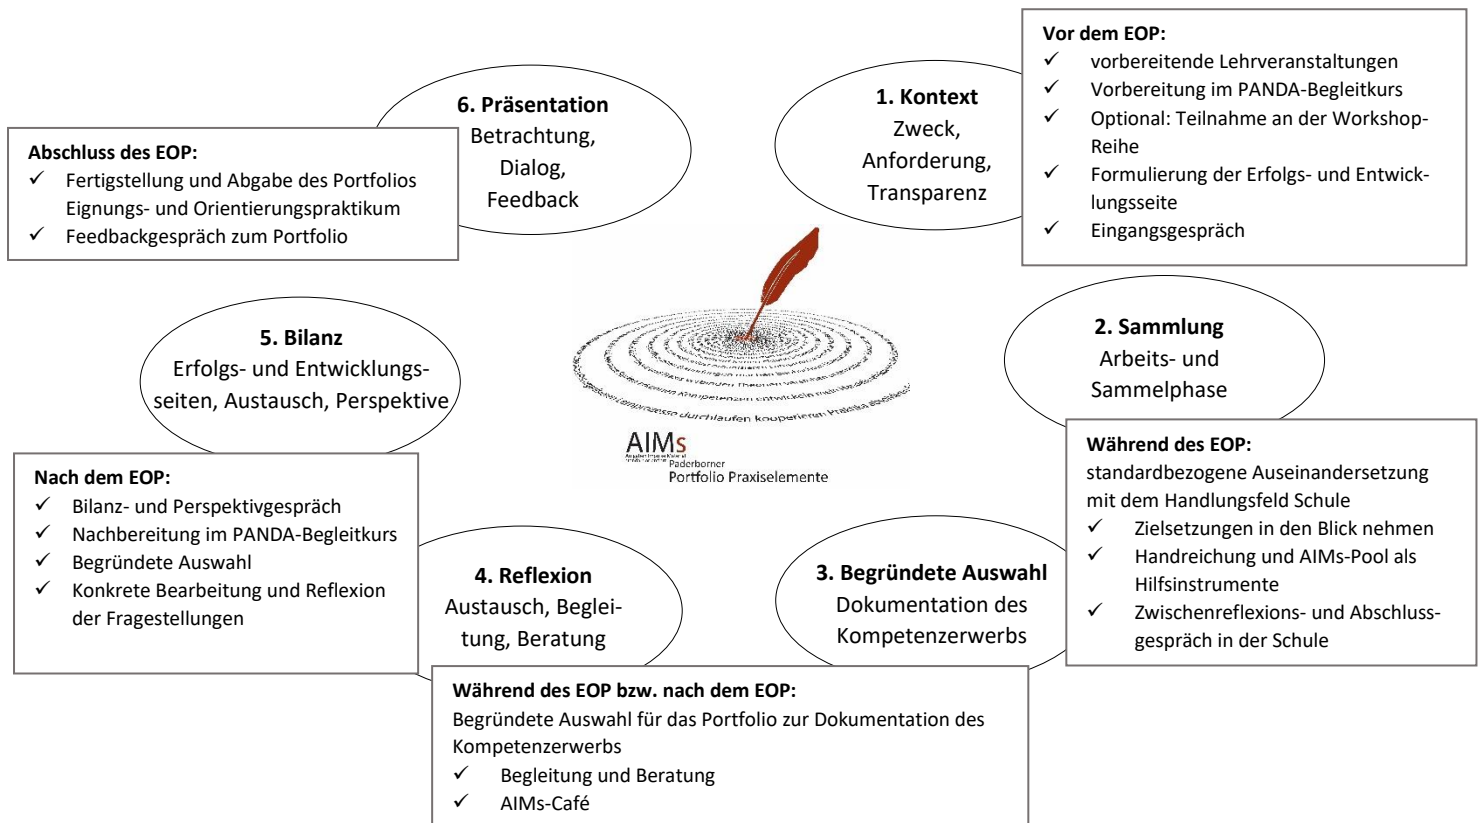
**Vor dem EOP:**
✓ vorbereitende Lehrveranstaltungen
✓ Vorbereitung im PANDA-Begleitkurs
✓ Optional: Teilnahme an der Workshop-Reihe
✓ Formulierung der Erfolgs- und Entwicklungsseite
✓ Eingangsgespräch

**1. Kontext**
Zweck, Anforderung, Transparenz

**6. Präsentation**
Betrachtung, Dialog, Feedback

**Abschluss des EOP:**
✓ Fertigstellung und Abgabe des Portfolios Eignungs- und Orientierungspraktikum
✓ Feedbackgespräch zum Portfolio

**2. Sammlung**
Arbeits- und Sammelphase

**5. Bilanz**
Erfolgs- und Entwicklungsseiten, Austausch, Perspektive

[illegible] durchlaufen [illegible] Kompetenzen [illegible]

AIMs
Paderborner
Portfolio Praxiselemente

**Während des EOP:**
standardbezogene Auseinandersetzung mit dem Handlungsfeld Schule
✓ Zielsetzungen in den Blick nehmen
✓ Handreichung und AIMs-Pool als Hilfsinstrumente
✓ Zwischenreflexions- und Abschlussgespräch in der Schule

**Nach dem EOP:**
✓ Bilanz- und Perspektivgespräch
✓ Nachbereitung im PANDA-Begleitkurs
✓ Begründete Auswahl
✓ Konkrete Bearbeitung und Reflexion der Fragestellungen

**4. Reflexion**
Austausch, Begleitung, Beratung

**3. Begründete Auswahl**
Dokumentation des Kompetenzerwerbs

**Während des EOP bzw. nach dem EOP:**
Begründete Auswahl für das Portfolio zur Dokumentation des Kompetenzerwerbs
✓ Begleitung und Beratung
✓ AIMs-Café